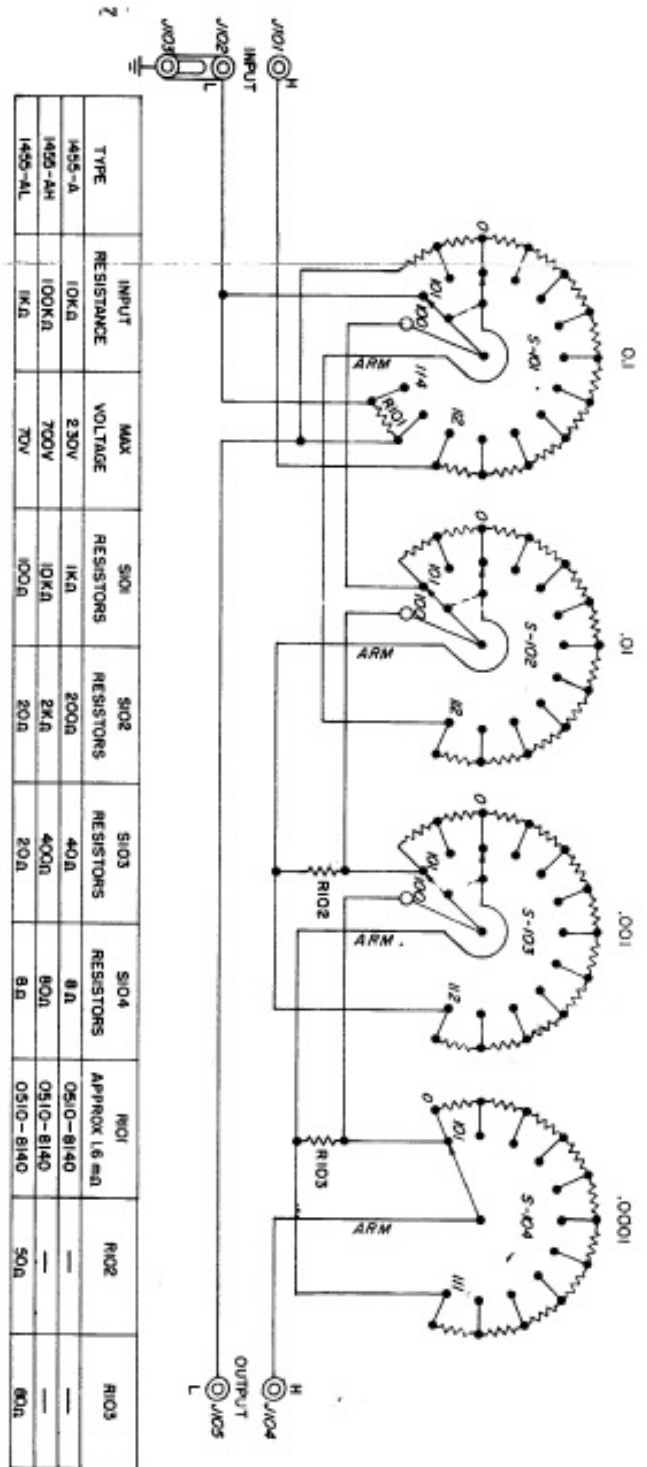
J101 H
INPUT
J102 L
J103

0.1
S-101
0
101
100
ARM
114
R101
112

.01
S-102
0
101
100
ARM
112

.001
S-103
0
101
100
R102
ARM
112

.0001
S-104
0
101
R103
ARM
111

OUTPUT
H J104
L J105

| TYPE | INPUT RESISTANCE | MAX VOLTAGE | S101 RESISTORS | S102 RESISTORS | S103 RESISTORS | S104 RESISTORS | R101 APPROX 1.6 mΩ | R102 | R103 |
|---|---|---|---|---|---|---|---|---|---|
| 1455-A | 10KΩ | 230V | 1KΩ | 200Ω | 40Ω | 8Ω | 0510-8140 | — | — |
| 1455-AH | 100KΩ | 700V | 10KΩ | 2KΩ | 400Ω | 80Ω | 0510-8140 | — | — |
| 1455-AL | 1KΩ | 70V | 100Ω | 20Ω | 20Ω | 8Ω | 0510-8140 | 50Ω | 80Ω |